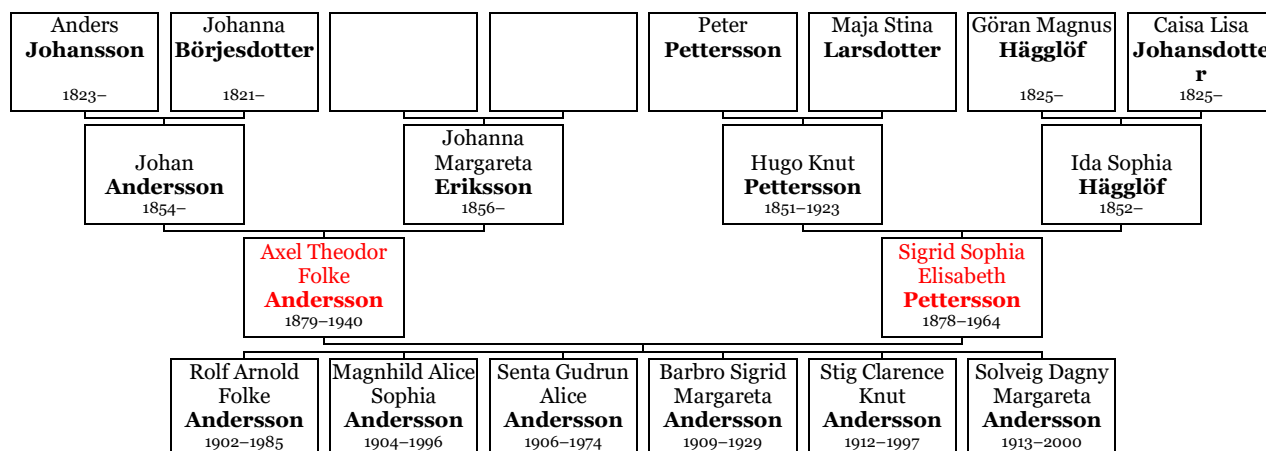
Anders **Johansson** 1823–

Johanna **Börjesdotter** 1821–

Peter **Pettersson**

Maja Stina **Larsdotter**

Göran Magnus **Hägglöf** 1825–

Caisa Lisa **Johansdotter** 1825–

Johan **Andersson** 1854–

Johanna Margareta **Eriksson** 1856–

Hugo Knut **Pettersson** 1851–1923

Ida Sophia **Hägglöf** 1852–

Axel Theodor Folke **Andersson** 1879–1940

Sigrid Sophia Elisabeth **Pettersson** 1878–1964

Rolf Arnold Folke **Andersson** 1902–1985

Magnhild Alice Sophia **Andersson** 1904–1996

Senta Gudrun Alice **Andersson** 1906–1974

Barbro Sigrid Margareta **Andersson** 1909–1929

Stig Clarence Knut **Andersson** 1912–1997

Solveig Dagny Margareta **Andersson** 1913–2000